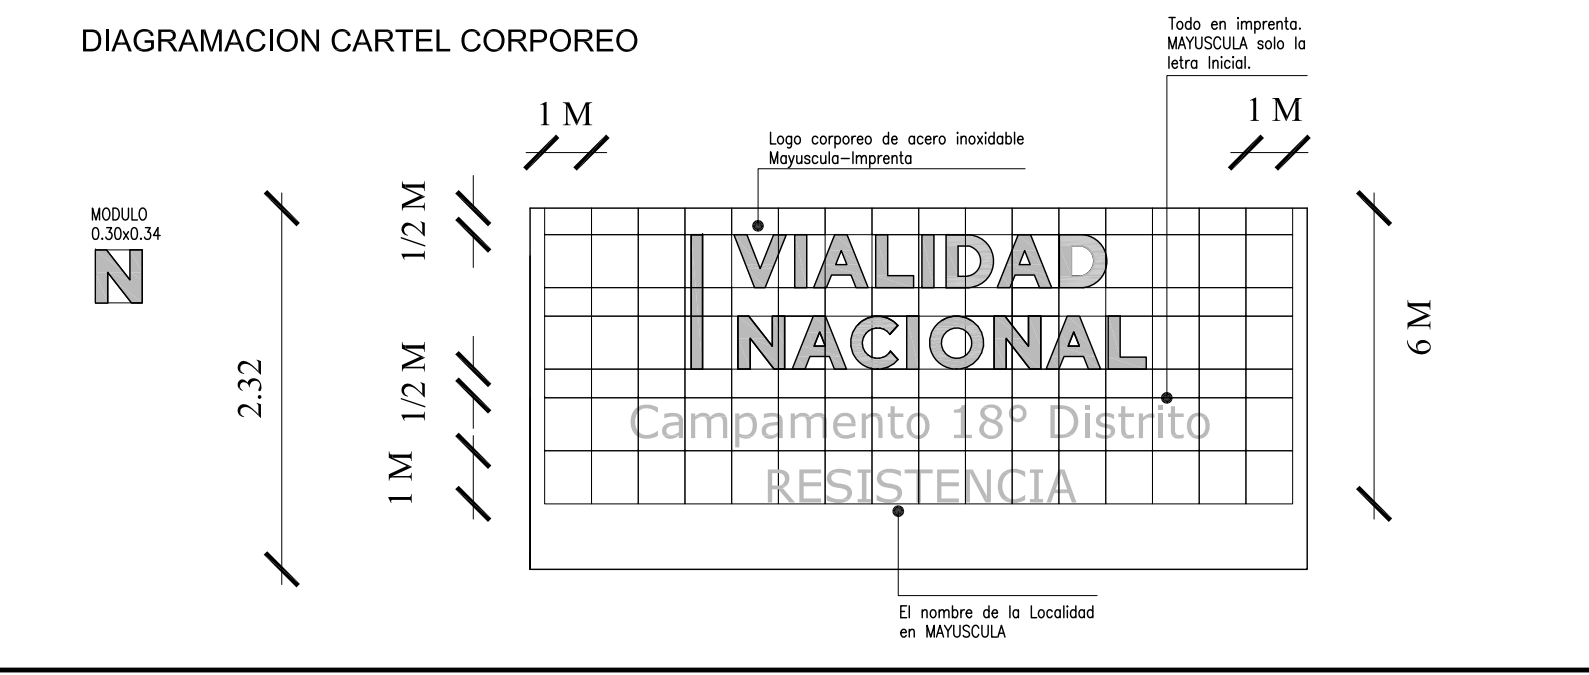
DIAGRAMACION CARTEL CORPOREO

Todo en imprenta. MAYUSCULA solo la letra Inicial.

1 M

1 M

Logo corporeo de acero inoxidable Mayuscula–Imprenta

MODULO 0.30x0.34

N

2.32

1/2 M

1/2 M

1 M

VIALIDAD NACIONAL

Campamento 18° Distrito

RESISTENCIA

6 M

El nombre de la Localidad en MAYUSCULA